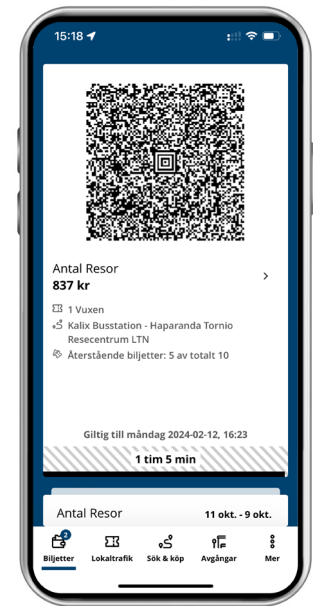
15:18

Antal Resor
837 kr

1 Vuxen
Kalix Busstation - Haparanda Tornio Resecentrum LTN
Återstående biljetter: 5 av totalt 10

Giltig till måndag 2024-02-12, 16:23
1 tim 5 min

Antal Resor
11 okt. - 9 okt.

2
Biljetter
Lokaltrafik
Sök & köp
Avgångar
Mer